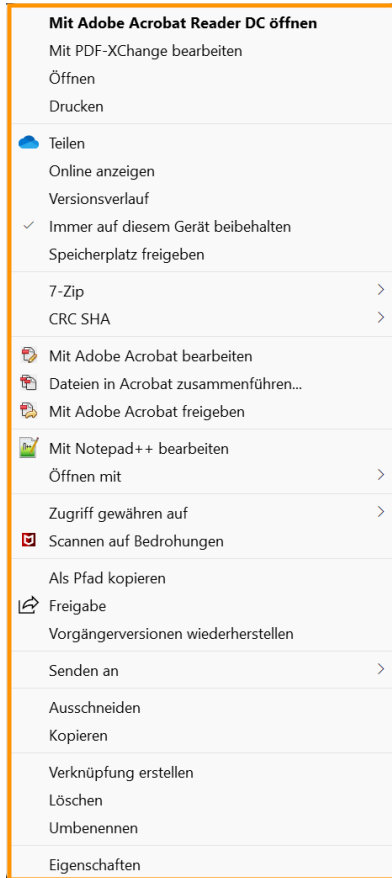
Mit Adobe Acrobat Reader DC öffnen
Mit PDF-XChange bearbeiten
Öffnen
Drucken

Teilen
Online anzeigen
Versionsverlauf
Immer auf diesem Gerät beibehalten
Speicherplatz freigeben

7-Zip
CRC SHA

Mit Adobe Acrobat bearbeiten
Dateien in Acrobat zusammenführen...
Mit Adobe Acrobat freigeben

Mit Notepad++ bearbeiten
Öffnen mit

Zugriff gewähren auf
Scannen auf Bedrohungen

Als Pfad kopieren
Freigabe
Vorgängerversionen wiederherstellen

Senden an

Ausschneiden
Kopieren

Verknüpfung erstellen
Löschen
Umbenennen

Eigenschaften